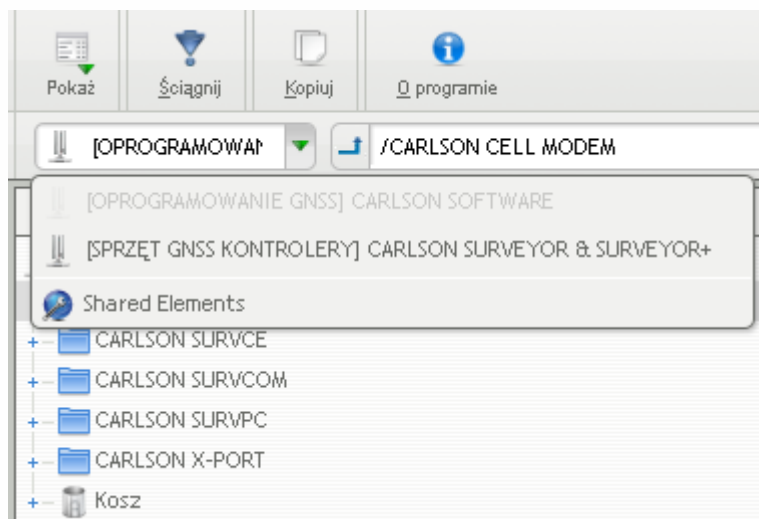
Pokaż
Ściągnij
Kopiuj
O programie

[OPROGRAMOWAN
/CARLSON CELL MODEM

[OPROGRAMOWANIE GNSS] CARLSON SOFTWARE
[SPRZĘT GNSS KONTROLERY] CARLSON SURVEYOR & SURVEYOR+
Shared Elements

CARLSON SURVCE
CARLSON SURVCOM
CARLSON SURVPC
CARLSON X-PORT
Kosz